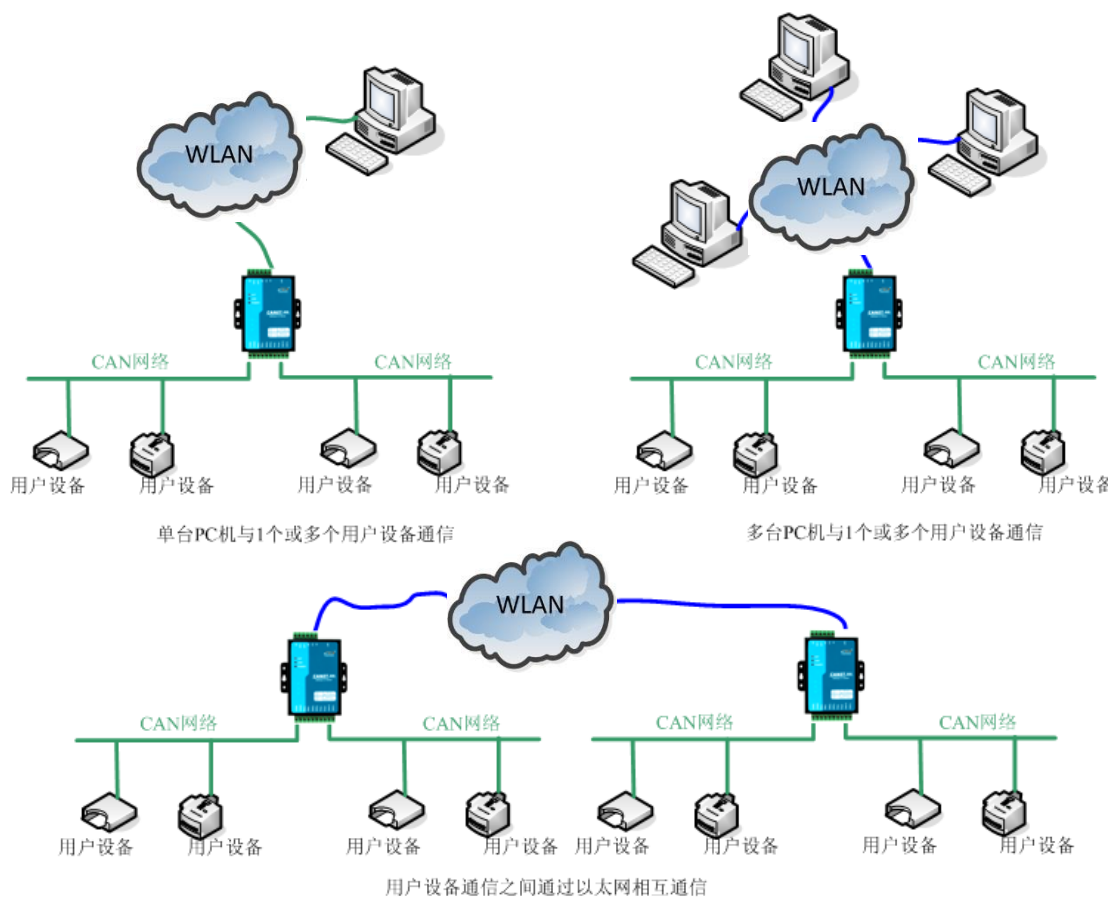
WLAN

CAN网络 CAN网络

用户设备 用户设备 用户设备 用户设备

单台PC机与1个或多个用户设备通信

WLAN

CAN网络 CAN网络

用户设备 用户设备 用户设备 用户设备

多台PC机与1个或多个用户设备通信

WLAN

CAN网络 CAN网络 CAN网络 CAN网络

用户设备 用户设备 用户设备 用户设备 用户设备 用户设备 用户设备 用户设备

用户设备通信之间通过以太网相互通信